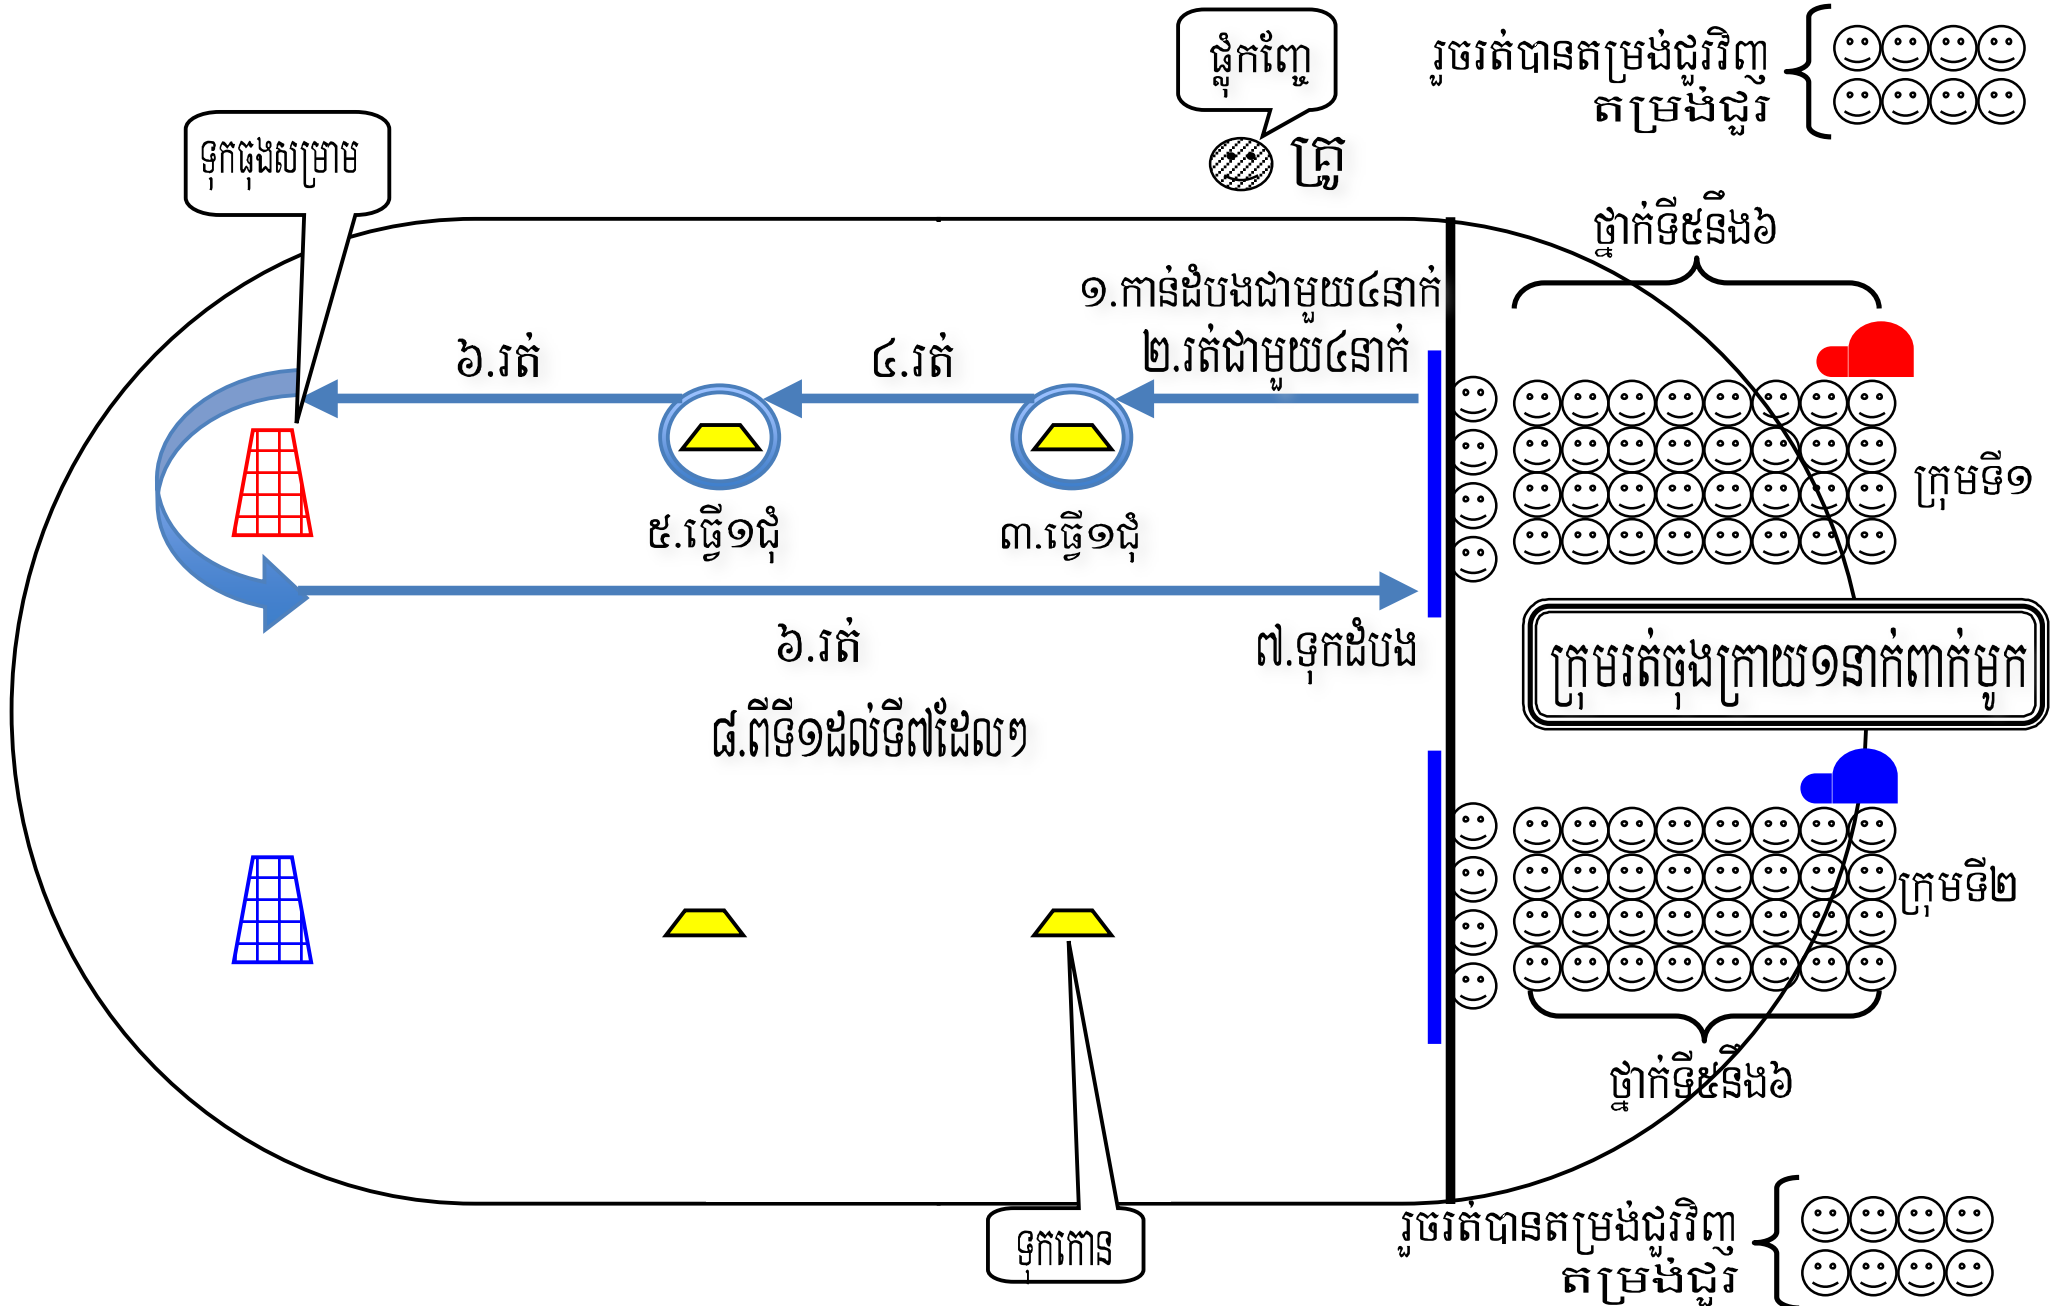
ផ្លុកតែ

គ្រូ

រួចរត់បានតម្រង់ជួរវិញ
តម្រង់ជួរ

ទុកធុងសម្រាម

ថ្នាក់ទី៥និង៦

១.កាន់ដំបងជាមួយ៤នាក់
២.រត់ជាមួយ៤នាក់

៦.រត់

៤.រត់

៥.ធ្វើ១ជុំ

៣.ធ្វើ១ជុំ

ក្រុមទី១

៦.រត់

៧.ទុកដំបង

ក្រុមរត់ចុងក្រោយ១នាក់ពាក់មួក

៨.ពីទី១ដល់ទី៧ដដែលៗ

ក្រុមទី២

ថ្នាក់ទី៥និង៦

ទុកកោន

រួចរត់បានតម្រង់ជួរវិញ
តម្រង់ជួរ